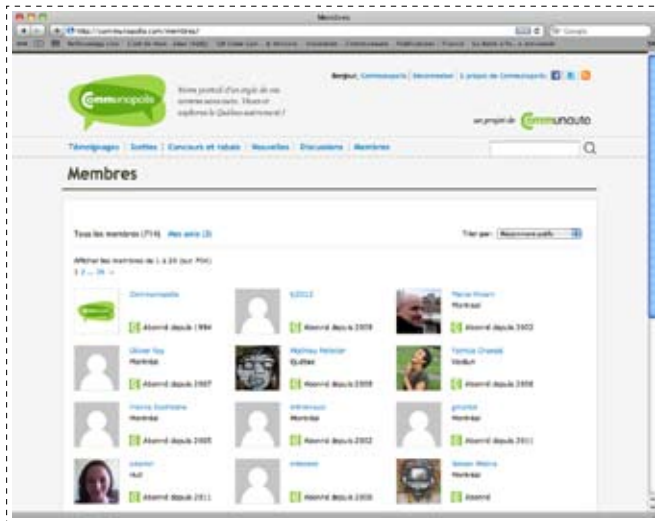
Membres

http://communopolis.com/membres/

Bonjour, Communopolis | Déconnexion | À propos de Communopolis

Communopolis

Votre portail d'un angle de vos communautés. Venez et explorez le Québec autrement !

un projet de Communauto

Témoignages | Sorties | Concours et rabais | Nouvelles | Discussions | Membres

Membres

Tous les membres (714) Mes amis (3)

Trier par: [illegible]

Afficher les membres de 1 à 20 (sur 704)
1 2 ... 36 »

Communopolis
Abonné depuis 1994

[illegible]
Abonné depuis 2008

Marie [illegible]
Montréal
Abonné depuis 2002

Olivier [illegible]
Montréal
Abonné depuis 2007

Mathieu Pelletier
Québec
Abonné depuis 2008

Patricia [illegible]
Verdun
Abonné depuis 2008

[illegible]
Montréal
Abonné depuis 2005

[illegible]
Montréal
Abonné depuis 2002

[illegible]
Montréal
Abonné depuis 2011

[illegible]
Hull
Abonné depuis 2011

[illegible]
Abonné depuis 2008

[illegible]
Montréal
Abonné